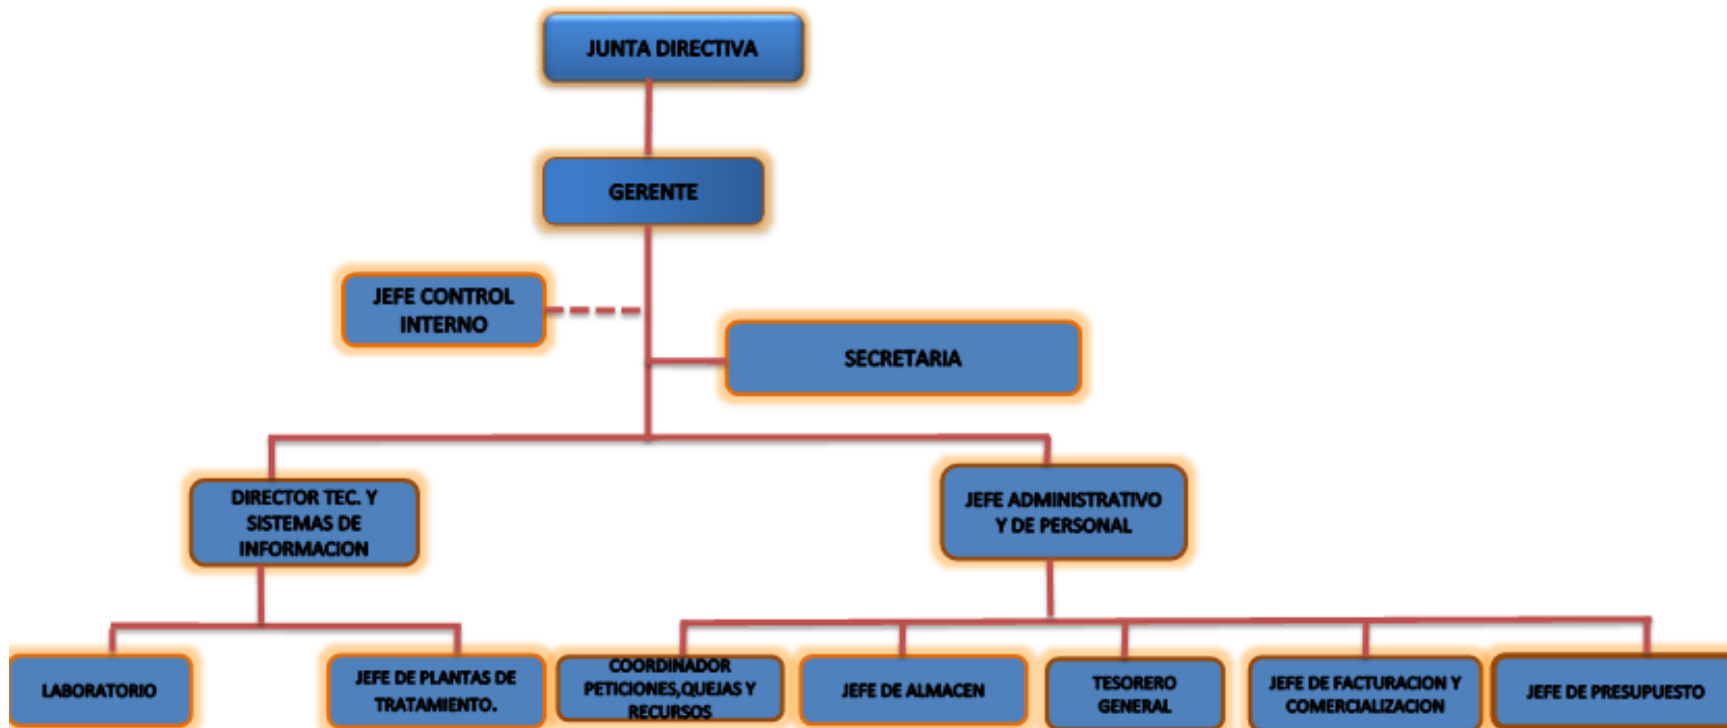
JUNTA DIRECTIVA

GERENTE

JEFE CONTROL INTERNO

SECRETARIA

DIRECTOR TEC. Y SISTEMAS DE INFORMACION

JEFE ADMINISTRATIVO Y DE PERSONAL

LABORATORIO

JEFE DE PLANTAS DE TRATAMIENTO.

COORDINADOR PETICIONES,QUEJAS Y RECURSOS

JEFE DE ALMACEN

TESORERO GENERAL

JEFE DE FACTURACION Y COMERCIALIZACION

JEFE DE PRESUPUESTO